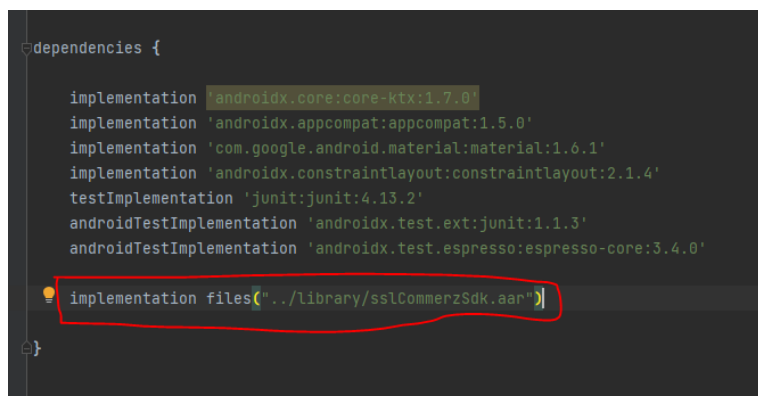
dependencies {

    implementation 'androidx.core:core-ktx:1.7.0'
    implementation 'androidx.appcompat:appcompat:1.5.0'
    implementation 'com.google.android.material:material:1.6.1'
    implementation 'androidx.constraintlayout:constraintlayout:2.1.4'
    testImplementation 'junit:junit:4.13.2'
    androidTestImplementation 'androidx.test.ext:junit:1.1.3'
    androidTestImplementation 'androidx.test.espresso:espresso-core:3.4.0'

    implementation files("../library/sslCommerzSdk.aar")

}